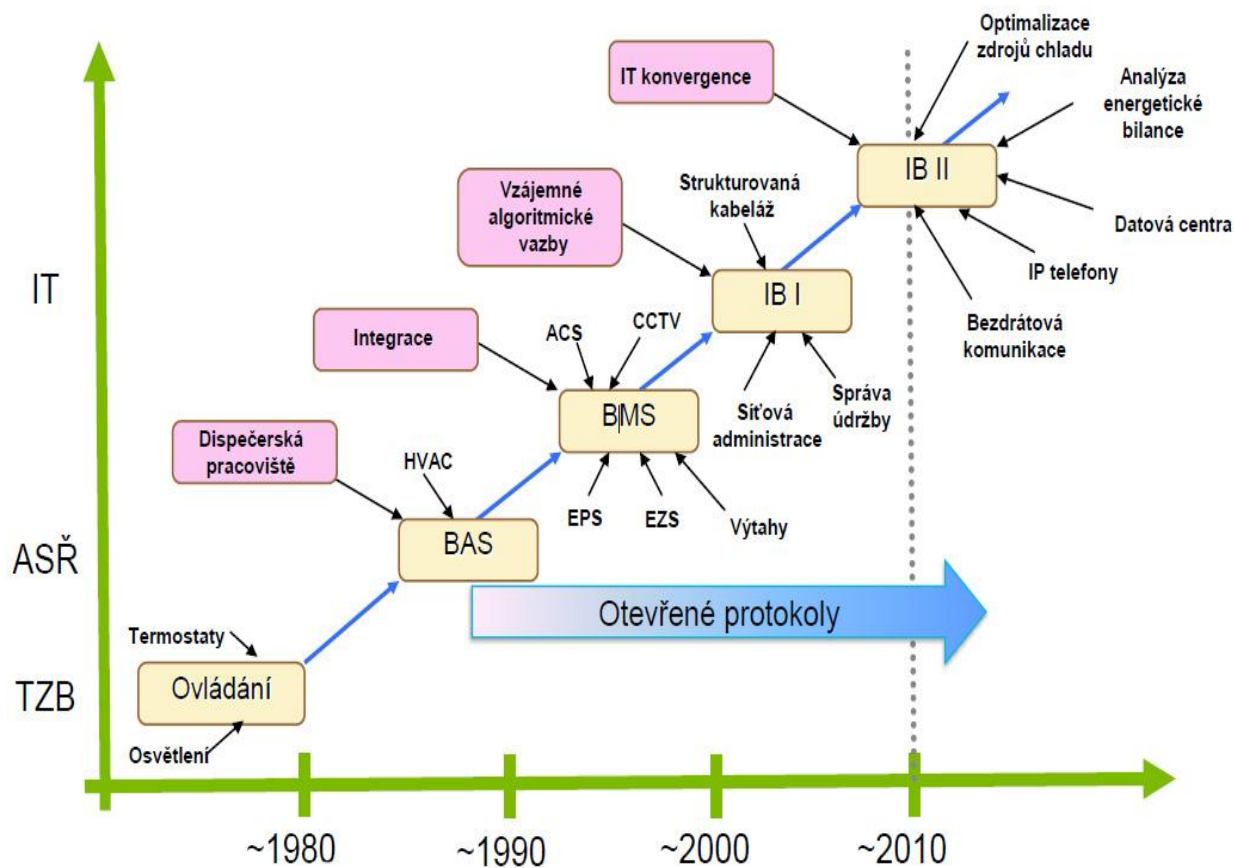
IT konvergence

Optimalizace zdrojů chladu

Analýza energetické bilance

IB II

Datová centra

IP telefony

Bezdrátová komunikace

Vzájemné algoritmické vazby

Strukturovaná kabeláž

IB I

IT

Integrace

ACS

CCTV

BMS

Síťová administrace

Správa údržby

Dispečerská pracoviště

HVAC

EPS

EZS

Výtahy

BAS

ASŘ

Otevřené protokoly

Termostaty

Ovládání

TZB

Osvětlení

~1980

~1990

~2000

~2010